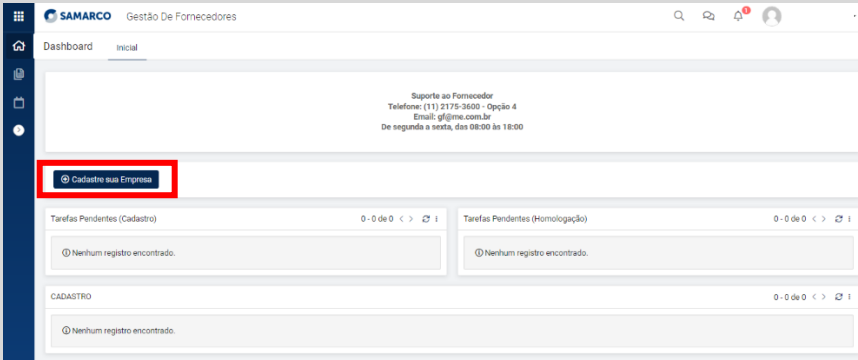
SAMARCO Gestão De Fornecedores

1

Dashboard Inicial

Suporte ao Fornecedor
Telefone: (11) 2175-3600 - Opção 4
Email: gf@me.com.br
De segunda a sexta, das 08:00 às 18:00

Cadastre sua Empresa

Tarefas Pendentes (Cadastro) 0 - 0 de 0

Nenhum registro encontrado.

Tarefas Pendentes (Homologação) 0 - 0 de 0

Nenhum registro encontrado.

CADASTRO 0 - 0 de 0

Nenhum registro encontrado.